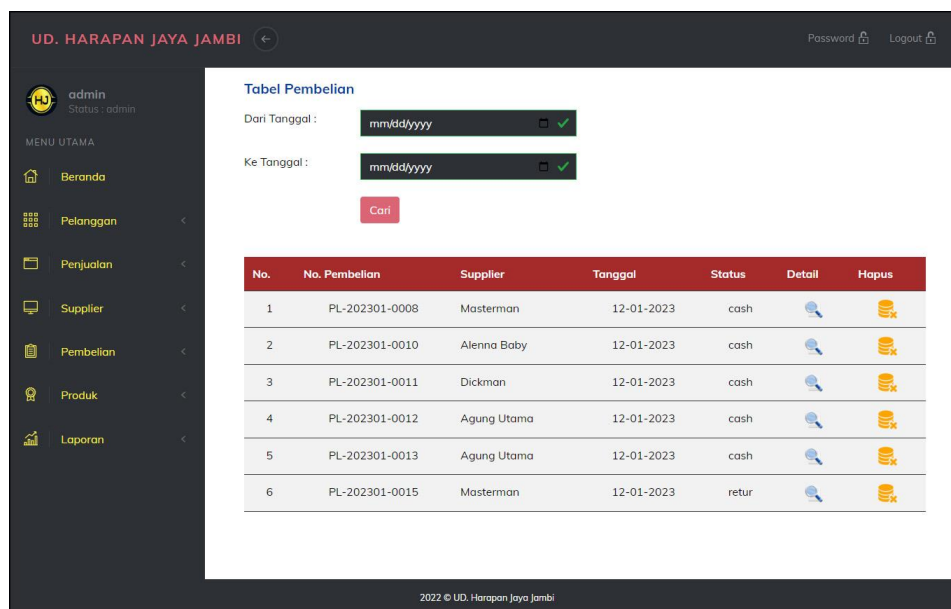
UD. HARAPAN JAYA JAMBI

Password Logout

HJ

admin
Status : admin

MENU UTAMA

Beranda

Pelanggan

Penjualan

Supplier

Pembelian

Produk

Laporan

Tabel Pembelian

Dari Tanggal : mm/dd/yyyy

Ke Tanggal : mm/dd/yyyy

Cari

| No. | No. Pembelian | Supplier | Tanggal | Status | Detail | Hapus |
|---|---|---|---|---|---|---|
| 1 | PL-202301-0008 | Masterman | 12-01-2023 | cash | | |
| 2 | PL-202301-0010 | Alenna Baby | 12-01-2023 | cash | | |
| 3 | PL-202301-0011 | Dickman | 12-01-2023 | cash | | |
| 4 | PL-202301-0012 | Agung Utama | 12-01-2023 | cash | | |
| 5 | PL-202301-0013 | Agung Utama | 12-01-2023 | cash | | |
| 6 | PL-202301-0015 | Masterman | 12-01-2023 | retur | | |

2022 © UD. Harapan Jaya Jambi